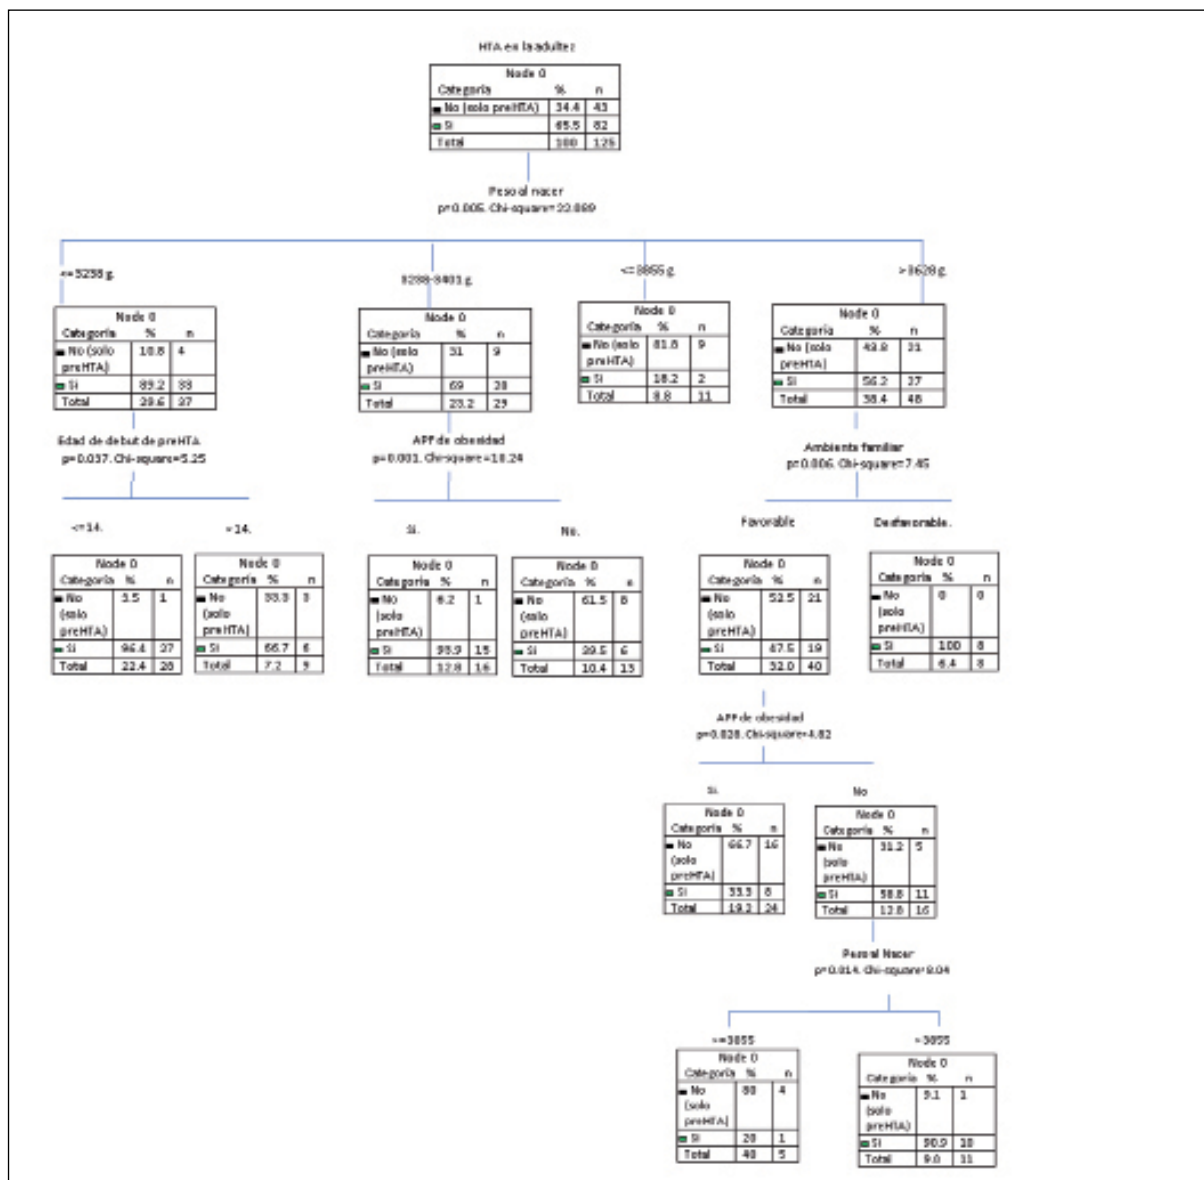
HTA en la adultez

| Node 0 | | |
|---|---|---|
| Categoría | % | n |
| No (solo preHTA) | 34.4 | 43 |
| Si | 65.6 | 82 |
| Total | 100 | 125 |

Peso al nacer
p=0.005. Chi-square=22.889

<=3238 g.

| Node 0 | | |
|---|---|---|
| Categoría | % | n |
| No (solo preHTA) | 10.8 | 4 |
| Si | 89.2 | 33 |
| Total | 29.6 | 37 |

Edad de debut de preHTA
p=0.037. Chi-square=5.25

<=14.

| Node 0 | | |
|---|---|---|
| Categoría | % | n |
| No (solo preHTA) | 3.5 | 1 |
| Si | 96.4 | 27 |
| Total | 22.4 | 28 |

>14.

| Node 0 | | |
|---|---|---|
| Categoría | % | n |
| No (solo preHTA) | 33.3 | 3 |
| Si | 66.7 | 6 |
| Total | 7.2 | 9 |

3288-3401 g.

| Node 0 | | |
|---|---|---|
| Categoría | % | n |
| No (solo preHTA) | 31 | 9 |
| Si | 69 | 20 |
| Total | 23.2 | 29 |

APF de obesidad
p=0.001. Chi-square=10.24

Si.

| Node 0 | | |
|---|---|---|
| Categoría | % | n |
| No (solo preHTA) | 6.2 | 1 |
| Si | 93.9 | 15 |
| Total | 12.8 | 16 |

No.

| Node 0 | | |
|---|---|---|
| Categoría | % | n |
| No (solo preHTA) | 61.5 | 8 |
| Si | 38.5 | 6 |
| Total | 10.4 | 13 |

<=3855 g.

| Node 0 | | |
|---|---|---|
| Categoría | % | n |
| No (solo preHTA) | 81.8 | 9 |
| Si | 18.2 | 2 |
| Total | 8.8 | 11 |

>3628 g.

| Node 0 | | |
|---|---|---|
| Categoría | % | n |
| No (solo preHTA) | 43.8 | 21 |
| Si | 56.2 | 27 |
| Total | 38.4 | 48 |

Ambiente familiar
p=0.006. Chi-square=7.45

Favorable

| Node 0 | | |
|---|---|---|
| Categoría | % | n |
| No (solo preHTA) | 52.5 | 21 |
| Si | 47.5 | 19 |
| Total | 32.0 | 40 |

APF de obesidad
p=0.028. Chi-square=4.82

Si.

| Node 0 | | |
|---|---|---|
| Categoría | % | n |
| No (solo preHTA) | 66.7 | 16 |
| Si | 33.3 | 8 |
| Total | 19.2 | 24 |

No

| Node 0 | | |
|---|---|---|
| Categoría | % | n |
| No (solo preHTA) | 31.2 | 5 |
| Si | 68.8 | 11 |
| Total | 12.8 | 16 |

Peso al Nacer
p=0.014. Chi-square=9.04

<=3855

| Node 0 | | |
|---|---|---|
| Categoría | % | n |
| No (solo preHTA) | 80 | 4 |
| Si | 20 | 1 |
| Total | 40 | 5 |

>3855

| Node 0 | | |
|---|---|---|
| Categoría | % | n |
| No (solo preHTA) | 9.1 | 1 |
| Si | 90.9 | 10 |
| Total | 9.0 | 11 |

Desfavorable.

| Node 0 | | |
|---|---|---|
| Categoría | % | n |
| No (solo preHTA) | 0 | 0 |
| Si | 100 | 8 |
| Total | 6.4 | 8 |